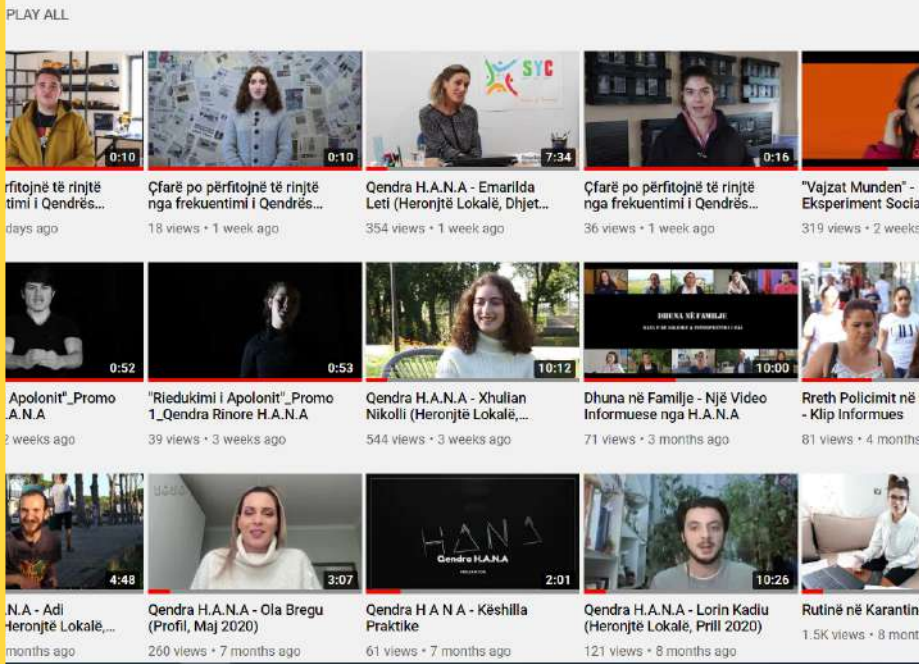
PLAY ALL

0:10
rfitojnë të rinjtë timi i Qendrës...
days ago

0:10
Çfarë po përfitojnë të rinjtë nga frekuentimi i Qendrës...
18 views • 1 week ago

SYC
7:34
Qendra H.A.N.A - Emarilda Leti (Heronjtë Lokalë, Dhjet...
354 views • 1 week ago

0:16
Çfarë po përfitojnë të rinjtë nga frekuentimi i Qendrës...
36 views • 1 week ago

"Vajzat Munden" - Eksperiment Socia
319 views • 2 weeks

0:52
Apolonit"_Promo .A.N.A
2 weeks ago

0:53
"Riedukimi i Apolonit"_Promo 1_Qendra Rinore H.A.N.A
39 views • 3 weeks ago

10:12
Qendra H.A.N.A - Xhulian Nikolli (Heronjtë Lokalë,...
544 views • 3 weeks ago

DHUNA NË FAMILJE
10:00
Dhuna në Familje - Një Video Informuese nga H.A.N.A
71 views • 3 months ago

Rreth Policimit në - Klip Informues
81 views • 4 months

4:48
.N.A - Adi Heronjtë Lokalë,...
months ago

3:07
Qendra H.A.N.A - Ola Bregu (Profil, Maj 2020)
260 views • 7 months ago

HANA
Qendra H.A.N.A
2:01
Qendra H A N A - Këshilla Praktike
61 views • 7 months ago

10:26
Qendra H.A.N.A - Lorin Kadiu (Heronjtë Lokalë, Prill 2020)
121 views • 8 months ago

Rutinë në Karantin
1.5K views • 8 mont